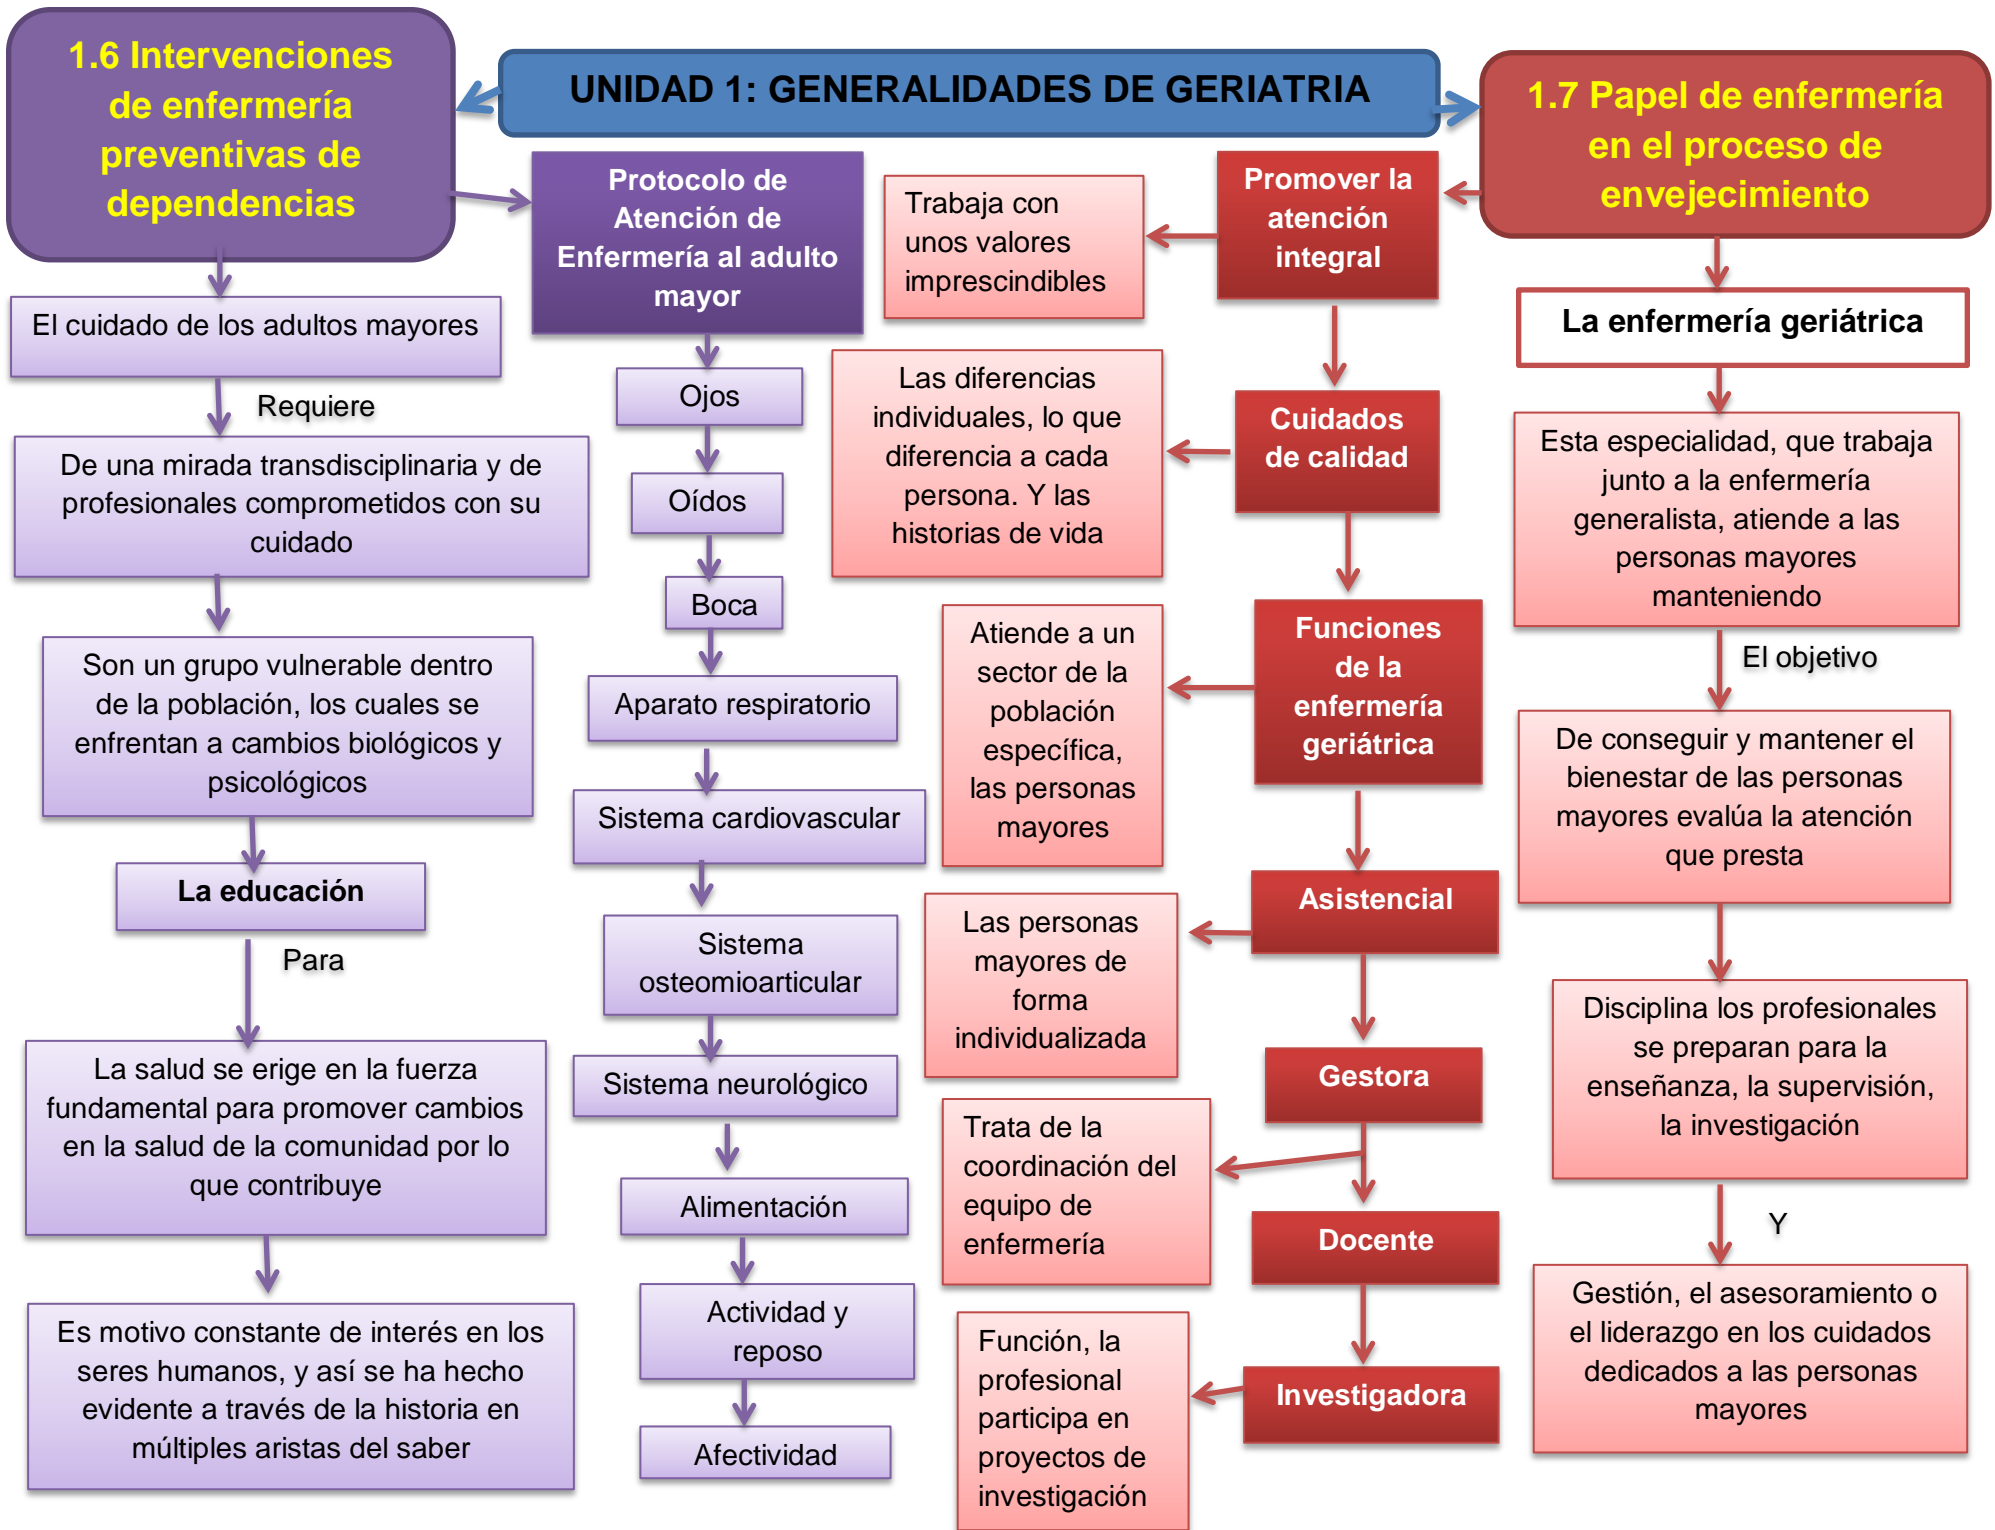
UNIDAD 1: GENERALIDADES DE GERIATRIA

1.6 Intervenciones de enfermería preventivas de dependencias

El cuidado de los adultos mayores

Requiere

De una mirada transdisciplinaria y de profesionales comprometidos con su cuidado

Son un grupo vulnerable dentro de la población, los cuales se enfrentan a cambios biológicos y psicológicos

La educación

Para

La salud se erige en la fuerza fundamental para promover cambios en la salud de la comunidad por lo que contribuye

Es motivo constante de interés en los seres humanos, y así se ha hecho evidente a través de la historia en múltiples aristas del saber

Protocolo de Atención de Enfermería al adulto mayor

Ojos

Oídos

Boca

Aparato respiratorio

Sistema cardiovascular

Sistema osteomioarticular

Sistema neurológico

Alimentación

Actividad y reposo

Afectividad

1.7 Papel de enfermería en el proceso de envejecimiento

Promover la atención integral

Trabaja con unos valores imprescindibles

Cuidados de calidad

Las diferencias individuales, lo que diferencia a cada persona. Y las historias de vida

Funciones de la enfermería geriátrica

Atiende a un sector de la población específica, las personas mayores

Asistencial

Las personas mayores de forma individualizada

Gestora

Trata de la coordinación del equipo de enfermería

Docente

Investigadora

Función, la profesional participa en proyectos de investigación

La enfermería geriátrica

Esta especialidad, que trabaja junto a la enfermería generalista, atiende a las personas mayores manteniendo

El objetivo

De conseguir y mantener el bienestar de las personas mayores evalúa la atención que presta

Disciplina los profesionales se preparan para la enseñanza, la supervisión, la investigación

Y

Gestión, el asesoramiento o el liderazgo en los cuidados dedicados a las personas mayores